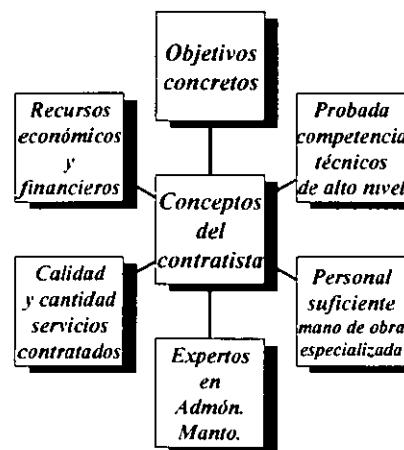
Objetivos concretos

Recursos económicos y financieros

Probada competencia técnicos de alto nivel

Conceptos del contratista

Calidad y cantidad servicios contratados

Personal suficiente mano de obra especializada

Expertos en Admón. Manto.